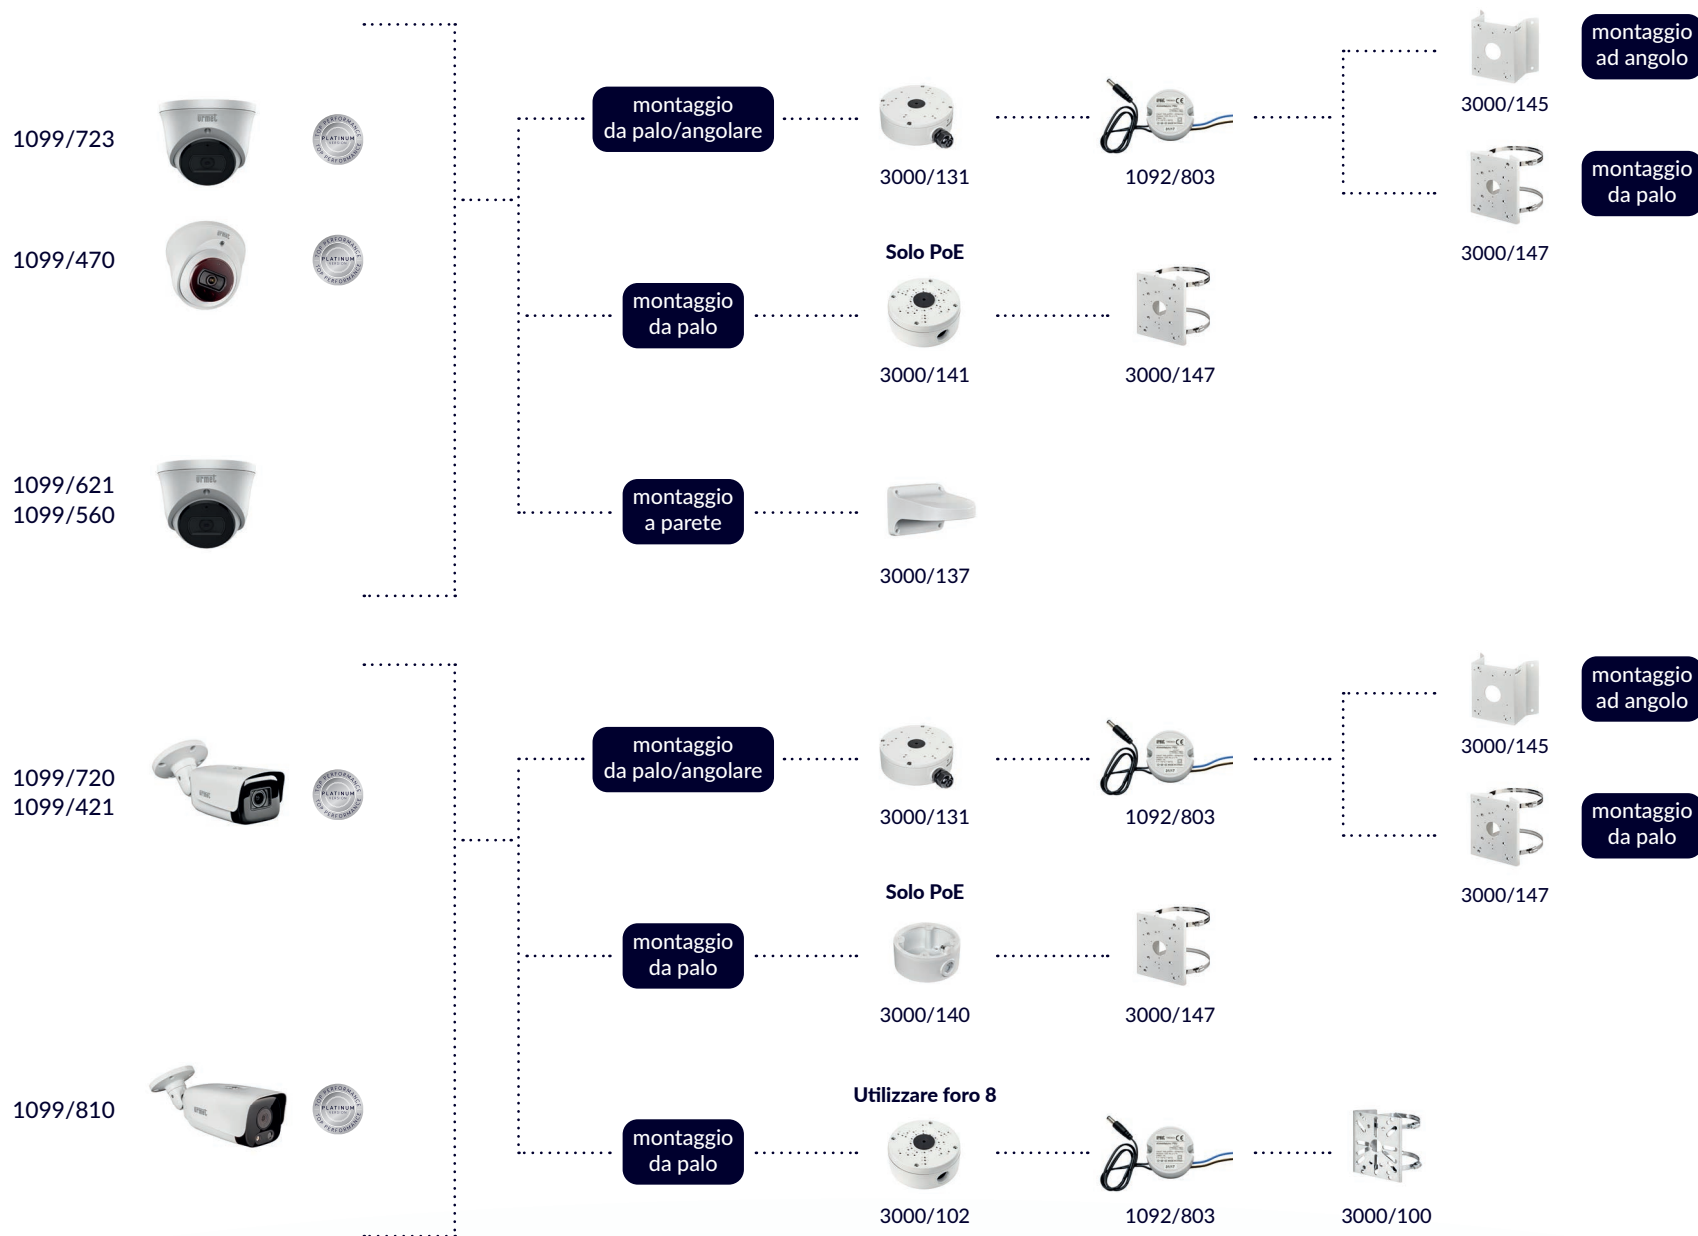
1099/723

1099/470

1099/621
1099/560

montaggio da palo/angolare

3000/131

1092/803

montaggio ad angolo

3000/145

montaggio da palo

3000/147

Solo PoE

montaggio da palo

3000/141

3000/147

montaggio a parete

3000/137

1099/720
1099/421

1099/810

montaggio da palo/angolare

3000/131

1092/803

montaggio ad angolo

3000/145

montaggio da palo

3000/147

Solo PoE

montaggio da palo

3000/140

3000/147

Utilizzare foro 8

montaggio da palo

3000/102

1092/803

3000/100